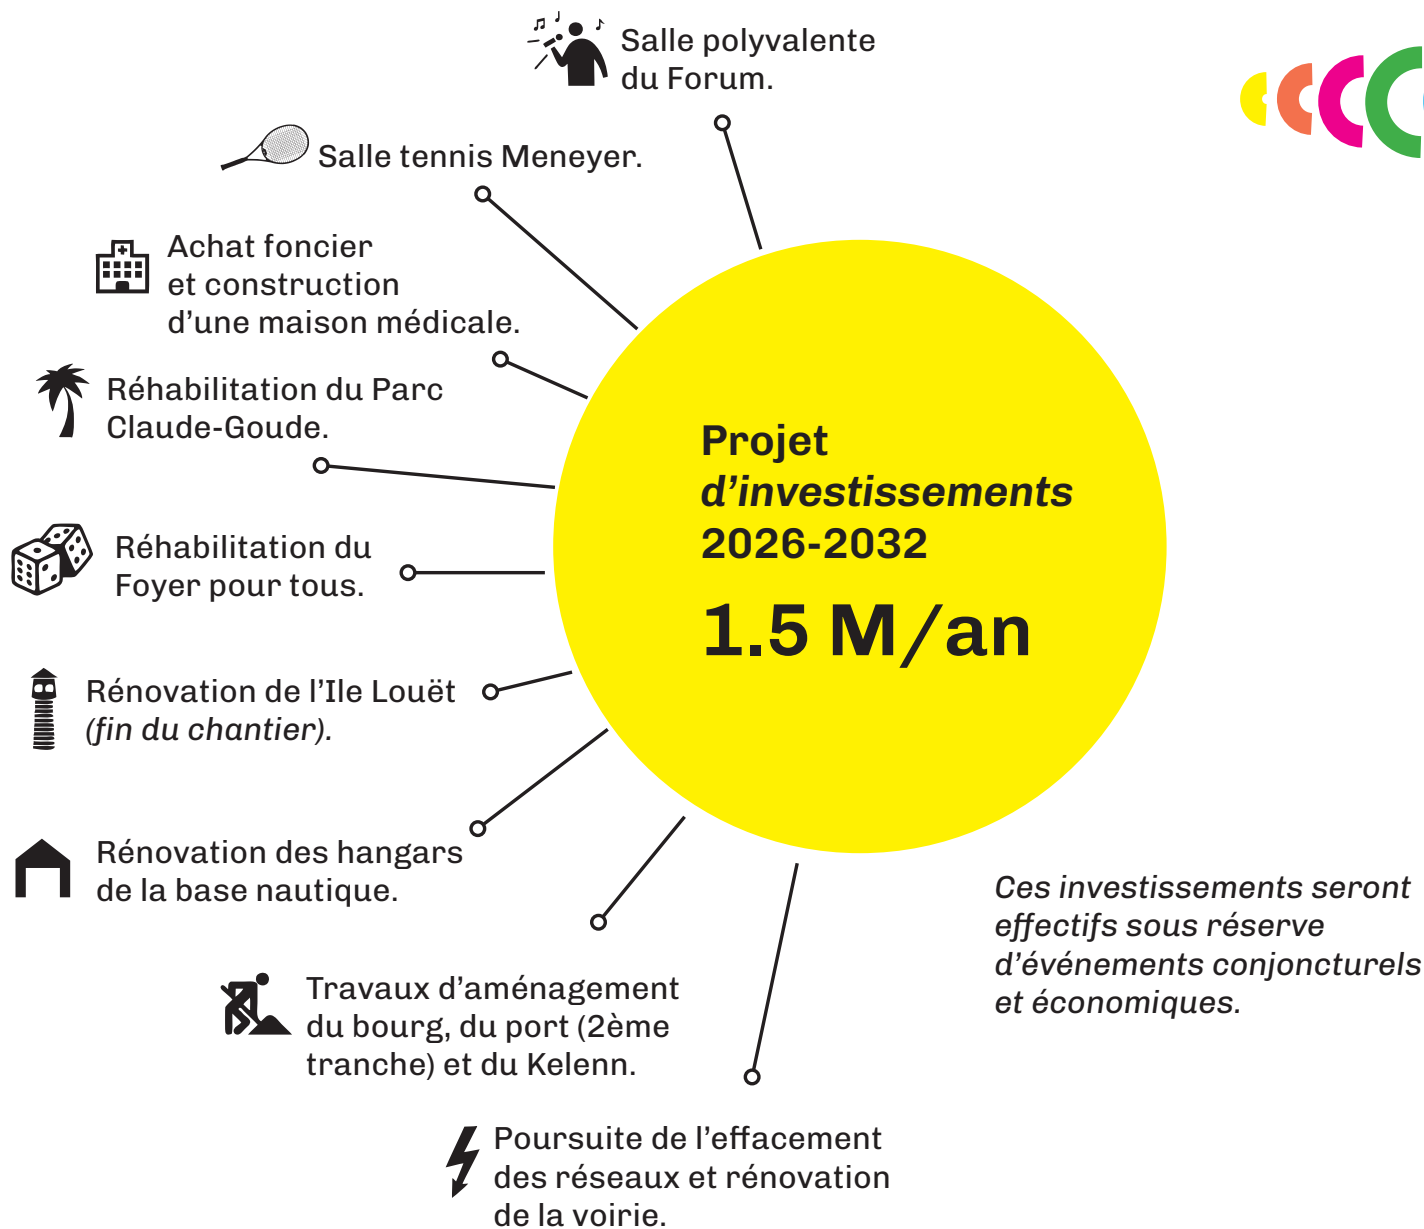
Salle polyvalente du Forum.

Salle tennis Meneyer.

Achat foncier et construction d’une maison médicale.

Réhabilitation du Parc Claude-Goude.

Réhabilitation du Foyer pour tous.

Rénovation de l’Ile Louët (fin du chantier).

Rénovation des hangars de la base nautique.

Travaux d’aménagement du bourg, du port (2ème tranche) et du Kelenn.

Poursuite de l’effacement des réseaux et rénovation de la voirie.

Projet d’investissements 2026-2032

1.5 M/an

Ces investissements seront effectifs sous réserve d’événements conjoncturels et économiques.